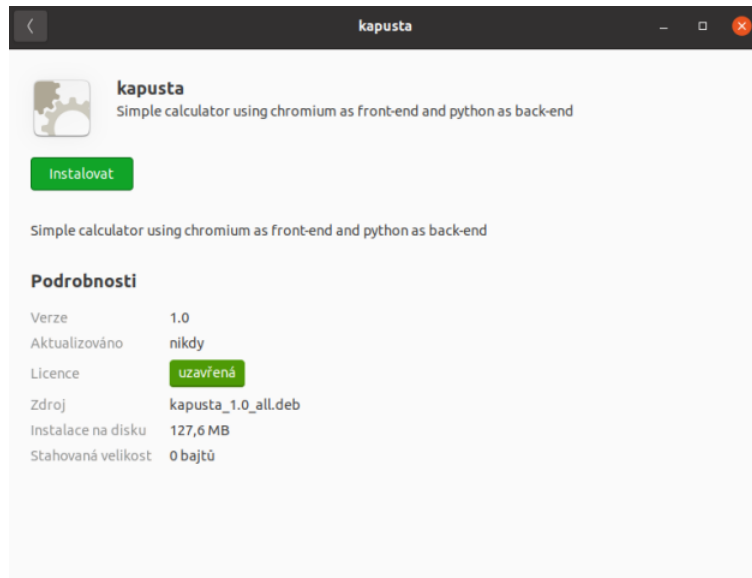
kapusta

kapusta
Simple calculator using chromium as front-end and python as back-end

Instalovat

Simple calculator using chromium as front-end and python as back-end

Podrobnosti

| | |
|---|---|
| Verze | 1.0 |
| Aktualizováno | nikdy |
| Licence | uzavřená |
| Zdroj | kapusta_1.0_all.deb |
| Instalace na disku | 127,6 MB |
| Stahovaná velikost | 0 bajtů |